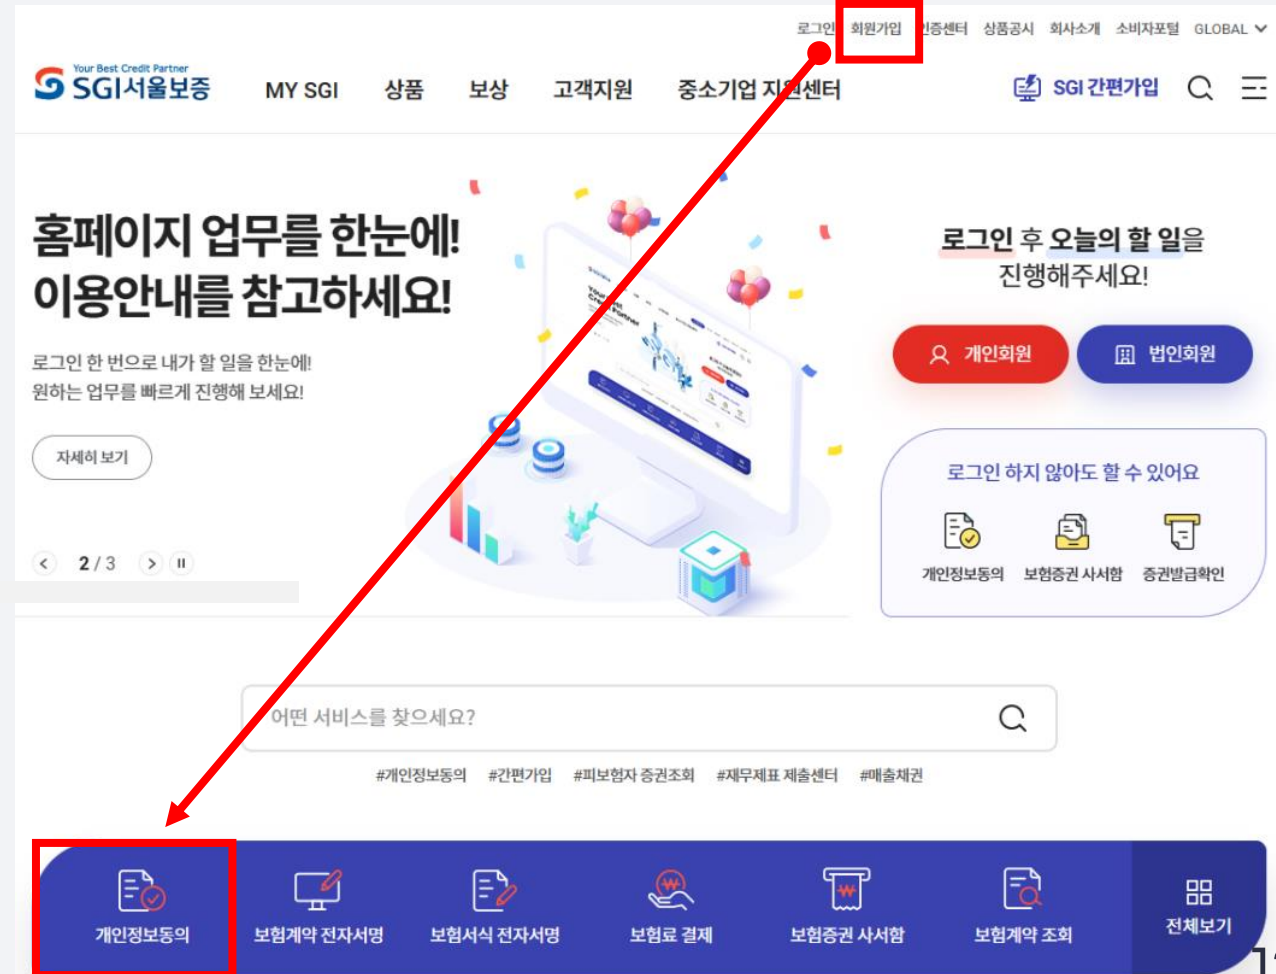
로그인 회원가입 인증센터 상품공시 회사소개 소비자포털 GLOBAL

Your Best Credit Partner
SGI서울보증

MY SGI 상품 보상 고객지원 중소기업 지원센터

SGI 간편가입

홈페이지 업무를 한눈에!
이용안내를 참고하세요!

로그인 한 번으로 내가 할 일을 한눈에!
원하는 업무를 빠르게 진행해 보세요!

자세히 보기

2 / 3

로그인 후 오늘의 할 일을 진행해주세요!

개인회원 법인회원

로그인 하지 않아도 할 수 있어요

개인정보동의 보험증권 사서함 증권발급확인

어떤 서비스를 찾으세요?

#개인정보동의 #간편가입 #피보험자 증권조회 #재무제표 제출센터 #매출채권

개인정보동의 보험계약 전자서명 보험서식 전자서명 보험료 결제 보험증권 사서함 보험계약 조회 전체보기